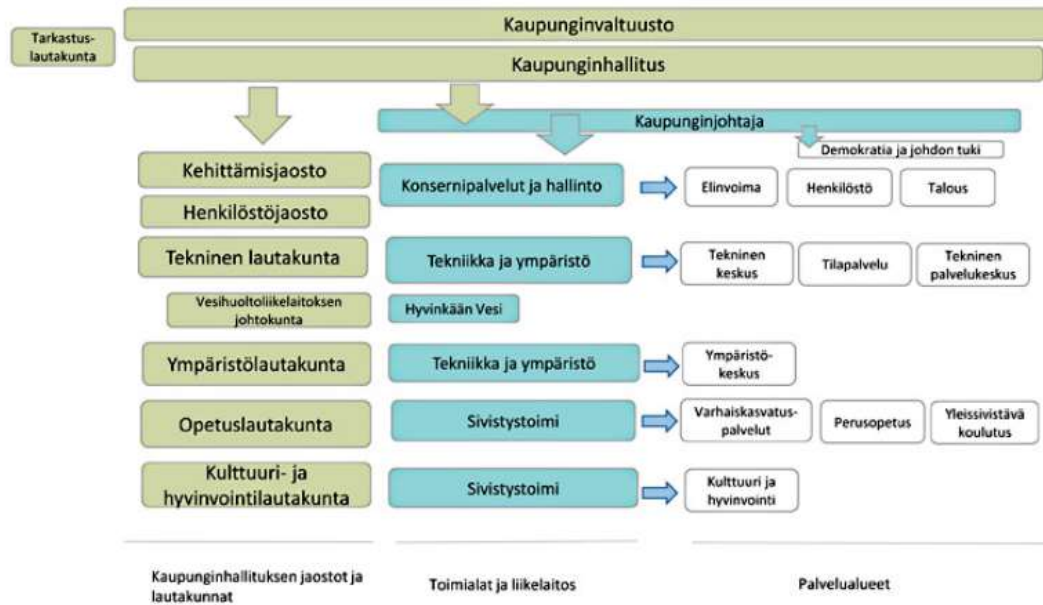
Tarkastuslautakunta

Kaupunginvaltuusto

Kaupunginhallitus

Kaupunginjohtaja

Demokratia ja johdon tuki

Kehittämisjaosto

Henkilöstöjaosto

Konsernipalvelut ja hallinto

Elinvoima

Henkilöstö

Talous

Tekninen lautakunta

Tekniikka ja ympäristö

Tekninen keskus

Tilapalvelu

Tekninen palvelukeskus

Vesihuoltoliikelaitoksen johtokunta

Hyvinkään Vesi

Ympäristölautakunta

Tekniikka ja ympäristö

Ympäristökeskus

Opetuslautakunta

Sivistystoimi

Varhaiskasvatuspalvelut

Perusopetus

Yleissivistävä koulutus

Kulttuuri- ja hyvinvointilautakunta

Sivistystoimi

Kulttuuri ja hyvinvointi

Kaupunginhallituksen jaostot ja lautakunnat

Toimialat ja liikelaitos

Palvelualueet